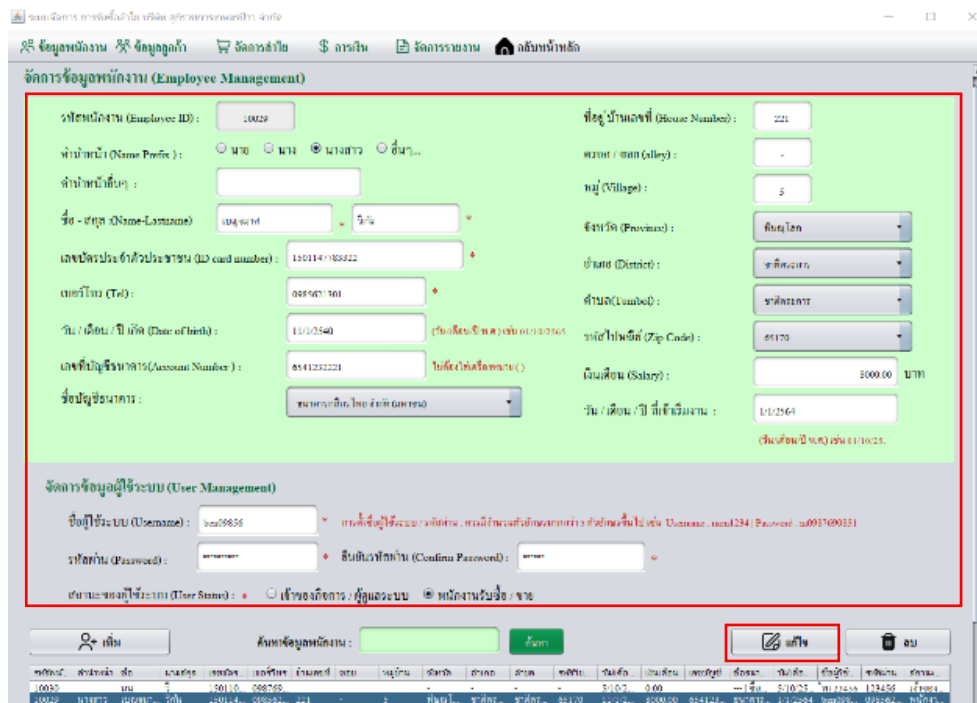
ระบบจัดการ การจัดซื้อลำไย บริษัท สุรัสการเกษตรศิริ จำกัด

ข้อมูลพนักงาน ข้อมูลลูกค้า จัดการลำไย การเงิน จัดการรายงาน กลับหน้าหลัก

จัดการข้อมูลพนักงาน (Employee Management)

รหัสพนักงาน (Employee ID) : 10029

คำนำหน้า (Name Prefix ) : นาย นาง นางสาว อื่นๆ...

คำนำหน้าอื่นๆ :

ชื่อ - สกุล (Name-Lastname) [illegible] * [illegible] *

เลขบัตรประจำตัวประชาชน (ID card number) : 1501147783322 *

เบอร์โทร (Tel) : 0985671301 *

วัน / เดือน / ปี เกิด (Date of birth) : 11/1/2540 (วัน/เดือน/ปี พ.ศ.) เช่น 01/10/2565

เลขที่บัญชีธนาคาร(Account Number ) : 6541232221 ไม่ต้องใส่เครื่องหมาย (-)

ชื่อบัญชีธนาคาร : ธนาคารกสิกร ไทย จำกัด (มหาชน)

ที่อยู่ บ้านเลขที่ (House Number) : 221

ตรอก / ซอย (alley) : -

หมู่ (Village) : 5

จังหวัด (Province) : พิษณุโลก

อำเภอ (District) : ชาติตระการ

ตำบล(Tambol) : ชาติตระการ

รหัสไปรษณีย์ (Zip Code) : 65170

เงินเดือน (Salary) : 5000.00 บาท

วัน / เดือน / ปี ที่เข้าเริ่มงาน : 1/1/2564

(วัน/เดือน/ปี พ.ศ.) เช่น 01/10/25..

จัดการข้อมูลผู้ใช้ระบบ (User Management)

ชื่อผู้ใช้ระบบ (Username) : ben09856 * การตั้งชื่อผู้ใช้ระบบ / รหัสผ่าน ควรมีจำนวนตัวอักษรมากกว่า 6 ตัวอักษรขึ้นไป เช่น Username : user1234 | Password : u0937690851

รหัสผ่าน (Password) : ******** * ยืนยันรหัสผ่าน (Confirm Password) : ******** *

สถานะของผู้ใช้ระบบ (User Status) : * เจ้าของกิจการ / ผู้ดูแลระบบ พนักงานรับซื้อ / ขาย

เพิ่ม ค้นหาข้อมูลพนักงาน : ค้นหา แก้ไข ลบ

| รหัสพนั... | คำนำหน้า | ชื่อ | นามสกุล | เลขบัต... | เบอร์โทร | บ้านเลขที่ | ซอย | หมู่บ้าน | จังหวัด | อำเภอ | ตำบล | รหัสไป... | วันเกิด... | เงินเดือน | เลขบัญชี | ชื่อธนา... | วันเริ่ม... | ชื่อผู้ใช้... | รหัสผ่าน | สถานะ... |
|---|---|---|---|---|---|---|---|---|---|---|---|---|---|---|---|---|---|---|---|---|
| 10090 | | มน | วี | 150110... | 098769... | | - | - | - | - | - | - | 5/10/2... | 0.00 | | --- เลือ... | 5/10/25... | ฟาร์ม123456 | 123456 | เจ้าของ... |
| 10029 | นางสาว | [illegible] | วิวัน | 150114... | 098567... | 221 | - | 5 | พิษณุโ... | ชาติตร... | ชาติตร... | 65170 | 11/1/25... | 5000.00 | 654123... | ธนาคาร... | 1/1/2564 | ben098... | 098562... | พนักงา... |